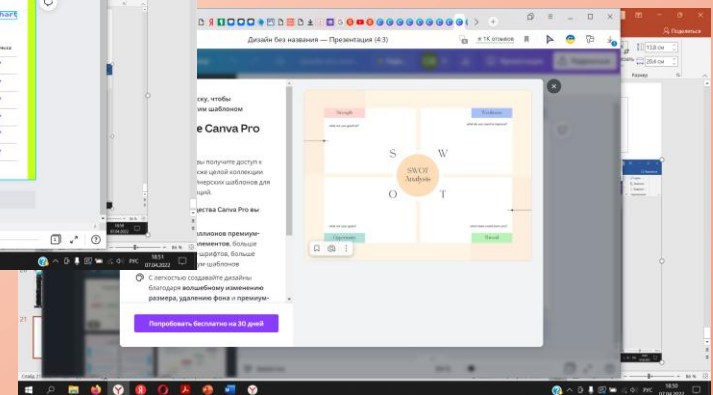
Дизайн без названия — Презентация (4:3)

1К отзывов

Подписаться

13,8 см

25,4 см

Размер

ску, чтобы
им шаблоном

e Canva Pro

ы получите доступ к
же целой коллекции
неских шаблонов для
ций.

дества Canva Pro вы

ллионов премиум-
ментов, больше
шрифтов, больше
ли шаблонов

С легкостью создавайте дизайны благодаря волшебному изменению размера, удалению фона и премиум-

Попробовать бесплатно на 30 дней

Strength

Weakness

Opportunity

Threat

S

W

O

T

SWOT
Analysis

What are your strengths?

What are your weakness?

What are your opportunities?

What threats could harm you?

chart

86 %

86 %

21

18:51
07.04.2022

18:51
07.04.2022

18:50
07.04.2022

РУС

РУС

РУС